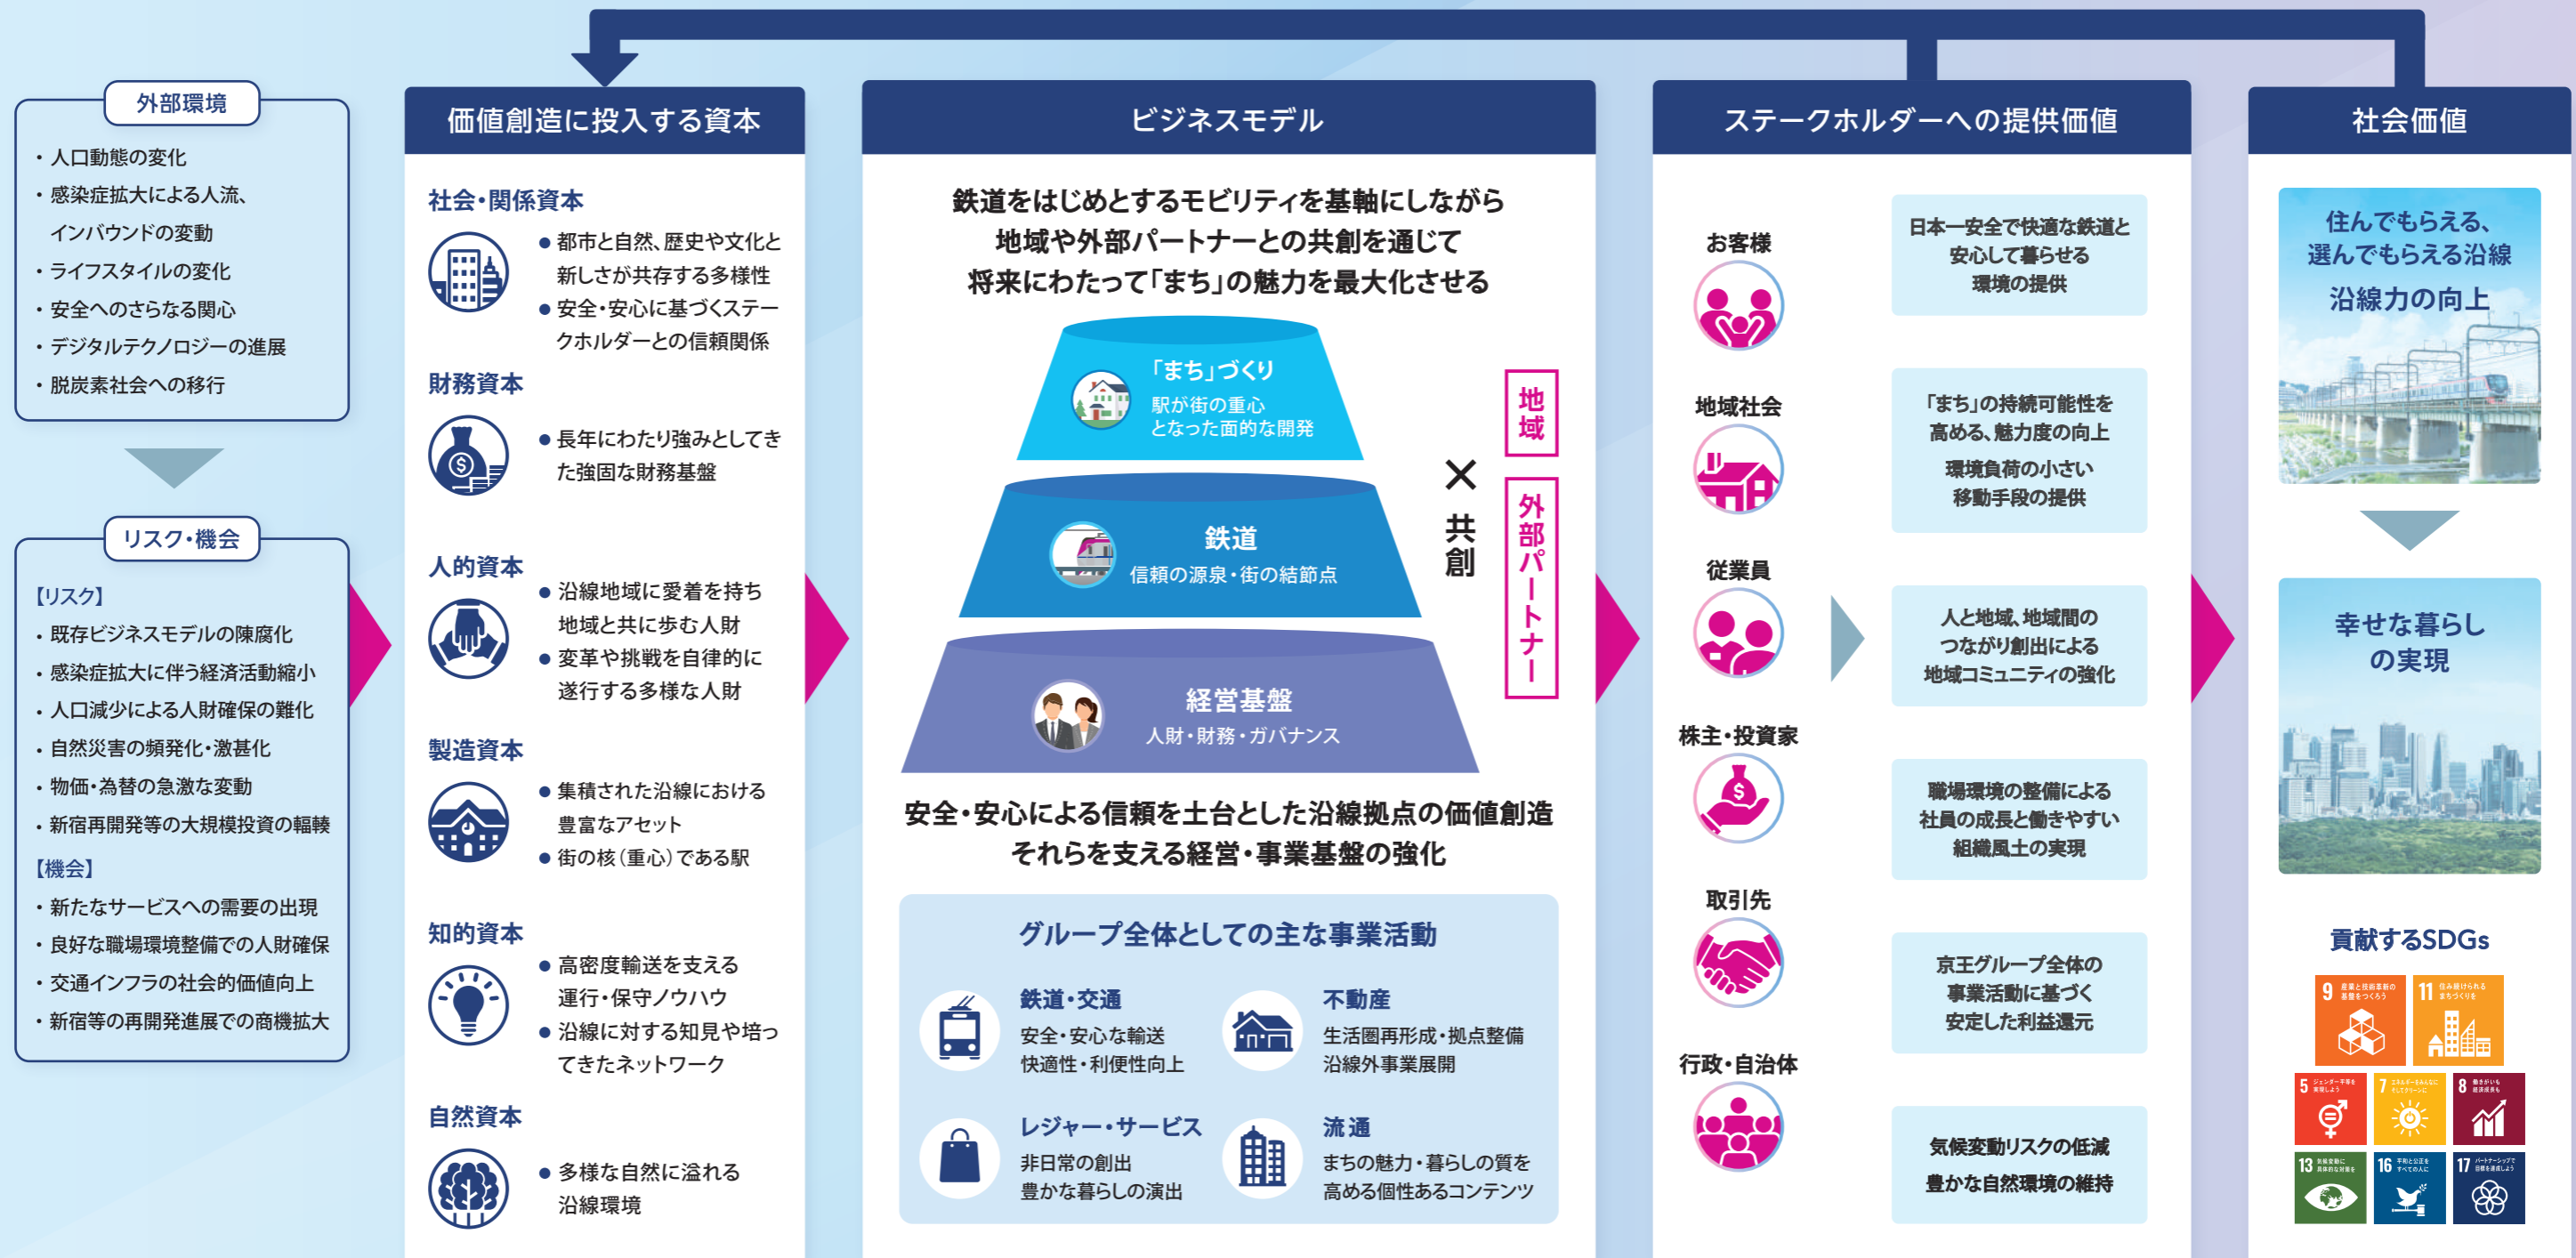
外部環境

・人口動態の変化
・感染症拡大による人流、インバウンドの変動
・ライフスタイルの変化
・安全へのさらなる関心
・デジタルテクノロジーの進展
・脱炭素社会への移行

リスク・機会

【リスク】
・既存ビジネスモデルの陳腐化
・感染症拡大に伴う経済活動縮小
・人口減少による人財確保の難化
・自然災害の頻発化・激甚化
・物価・為替の急激な変動
・新宿再開発等の大規模投資の輻輳
【機会】
・新たなサービスへの需要の出現
・良好な職場環境整備での人財確保
・交通インフラの社会的価値向上
・新宿等の再開発進展での商機拡大

価値創造に投入する資本

社会・関係資本
● 都市と自然、歴史や文化と新しさが共存する多様性
● 安全・安心に基づくステークホルダーとの信頼関係

財務資本
● 長年にわたり強みとしてきた強固な財務基盤

人的資本
● 沿線地域に愛着を持ち地域と共に歩む人財
● 変革や挑戦を自律的に遂行する多様な人財

製造資本
● 集積された沿線における豊富なアセット
● 街の核（重心）である駅

知的資本
● 高密度輸送を支える運行・保守ノウハウ
● 沿線に対する知見や培ってきたネットワーク

自然資本
● 多様な自然に溢れる沿線環境

ビジネスモデル

鉄道をはじめとするモビリティを基軸にしながら
地域や外部パートナーとの共創を通じて
将来にわたって「まち」の魅力を最大化させる

「まち」づくり
駅が街の重心となった面的な開発

鉄道
信頼の源泉・街の結節点

経営基盤
人財・財務・ガバナンス

地域
×
共創
外部パートナー

安全・安心による信頼を土台とした沿線拠点の価値創造
それらを支える経営・事業基盤の強化

グループ全体としての主な事業活動

鉄道・交通
安全・安心な輸送
快適性・利便性向上

不動産
生活圏再形成・拠点整備
沿線外事業展開

レジャー・サービス
非日常の創出
豊かな暮らしの演出

流通
まちの魅力・暮らしの質を高める個性あるコンテンツ

ステークホルダーへの提供価値

お客様
日本一安全で快適な鉄道と安心して暮らせる環境の提供

地域社会
「まち」の持続可能性を高める、魅力度の向上
環境負荷の小さい移動手段の提供

従業員
人と地域、地域間のつながり創出による地域コミュニティの強化

株主・投資家
職場環境の整備による社員の成長と働きやすい組織風土の実現

取引先
京王グループ全体の事業活動に基づく安定した利益還元

行政・自治体
気候変動リスクの低減
豊かな自然環境の維持

社会価値

住んでもらえる、選んでもらえる沿線
沿線力の向上

幸せな暮らしの実現

貢献するSDGs
9 11 5 7 8 13 16 17